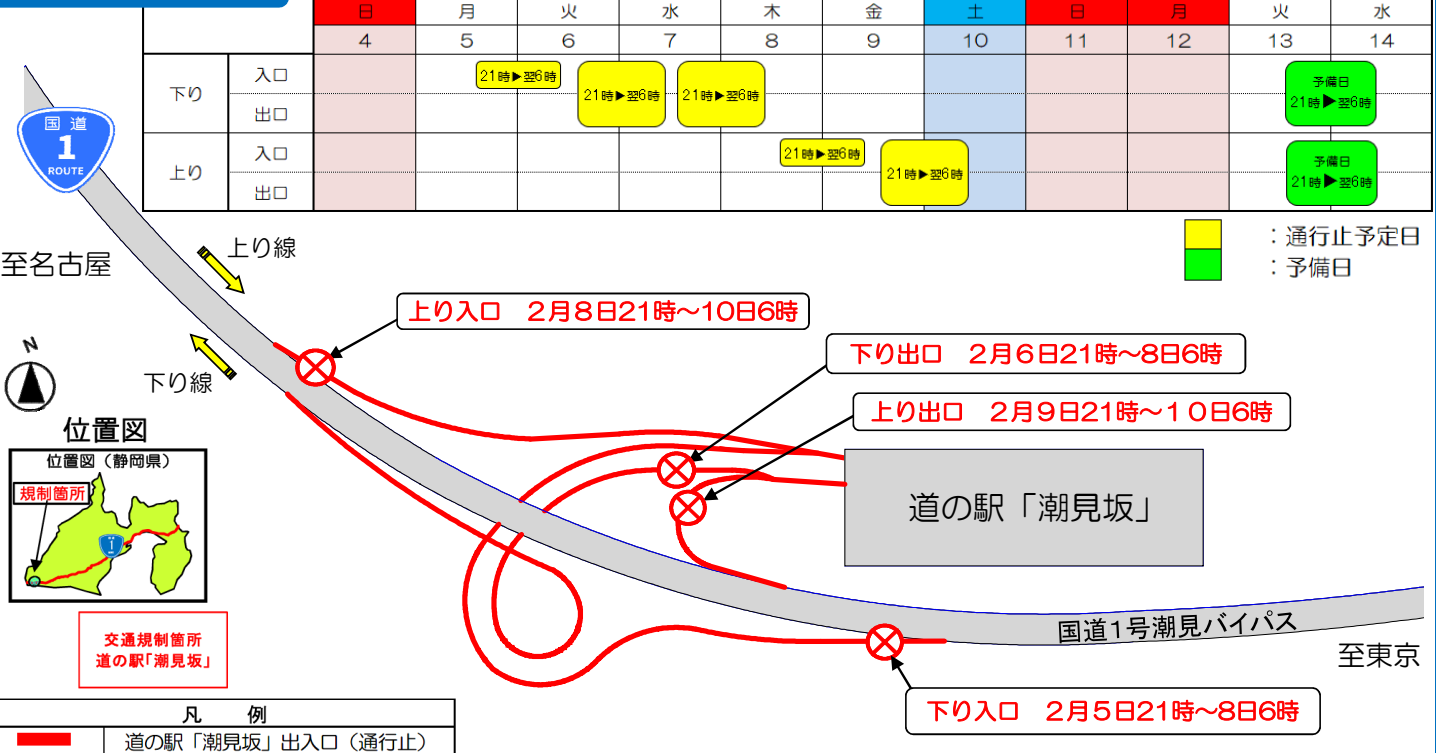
| | | 日 | 月 | 火 | 水 | 木 | 金 | 土 | 日 | 月 | 火 | 水 |
|---|---|---|---|---|---|---|---|---|---|---|---|---|
| | | 4 | 5 | 6 | 7 | 8 | 9 | 10 | 11 | 12 | 13 | 14 |
| 下り | 入口 | | 21時▶翌6時 | 21時▶翌6時 | 21時▶翌6時 | | | | | | 予備日 21時▶翌6時 | |
| | 出口 | | | | | | | | | | | |
| 上り | 入口 | | | | | 21時▶翌6時 | 21時▶翌6時 | | | | 予備日 21時▶翌6時 | |
| | 出口 | | | | | | | | | | | |

：通行止予定日
：予備日

国道
1
ROUTE

至名古屋

上り線

下り線

N

位置図

位置図（静岡県）

規制箇所

交通規制箇所
道の駅「潮見坂」

上り入口　2月8日21時～10日6時

下り出口　2月6日21時～8日6時

上り出口　2月9日21時～10日6時

道の駅「潮見坂」

国道1号潮見バイパス

至東京

下り入口　2月5日21時～8日6時

| 凡　例 | |
|---|---|
| | 道の駅「潮見坂」出入口（通行止） |